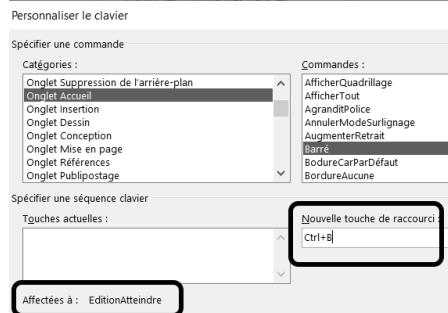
Personnaliser le clavier

Spécifier une commande

Catégories :

Onglet Suppression de l'arrière-plan
Onglet Accueil
Onglet Insertion
Onglet Dessin
Onglet Conception
Onglet Mise en page
Onglet Références
Onglet Publipostage

Commandes :

AfficherQuadrillage
AfficherTout
AgranditPolice
AnnulerModeSurlignage
AugmenterRetrait
Barré
BodureCarParDéfaut
BordureAucune

Spécifier une séquence clavier

Touches actuelles :

Nouvelle touche de raccourci :

Ctrl+B

Affectées à : EditionAtteindre